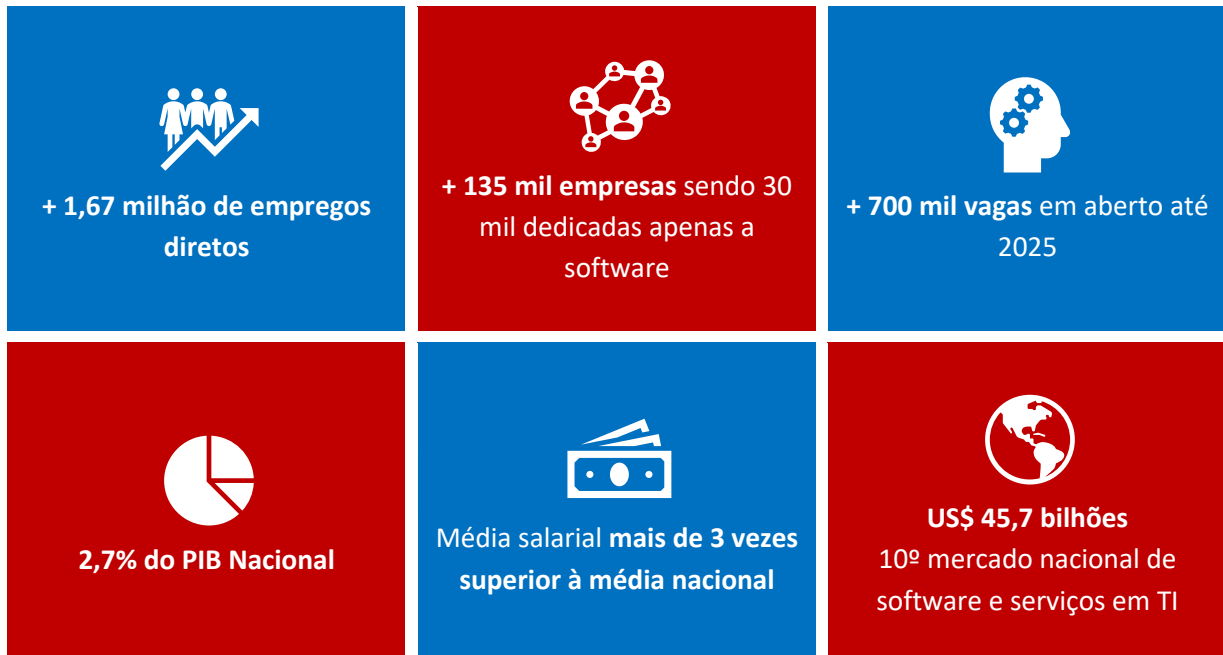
+ 1,67 milhão de empregos diretos

+ 135 mil empresas sendo 30 mil dedicadas apenas a software

+ 700 mil vagas em aberto até 2025

2,7% do PIB Nacional

Média salarial mais de 3 vezes superior à média nacional

US$ 45,7 bilhões
10º mercado nacional de software e serviços em TI